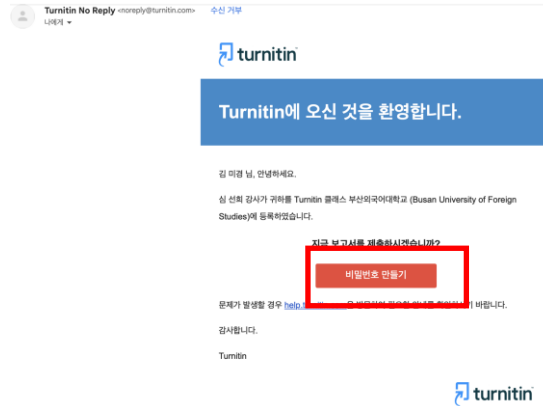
Turnitin No Reply <noreply@turnitin.com> 수신 거부
나에게

turnitin

Turnitin에 오신 것을 환영합니다.

김 미경 님, 안녕하세요.

심 선희 강사가 귀하를 Turnitin 클래스 부산외국어대학교 (Busan University of Foreign Studies)에 등록하였습니다.

지금 보고서를 제출하시겠습니까?

비밀번호 만들기

문제가 발생할 경우 help.t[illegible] 을 방문하여 필요한 안내를 확인하시기 바랍니다.

감사합니다.

Turnitin

turnitin